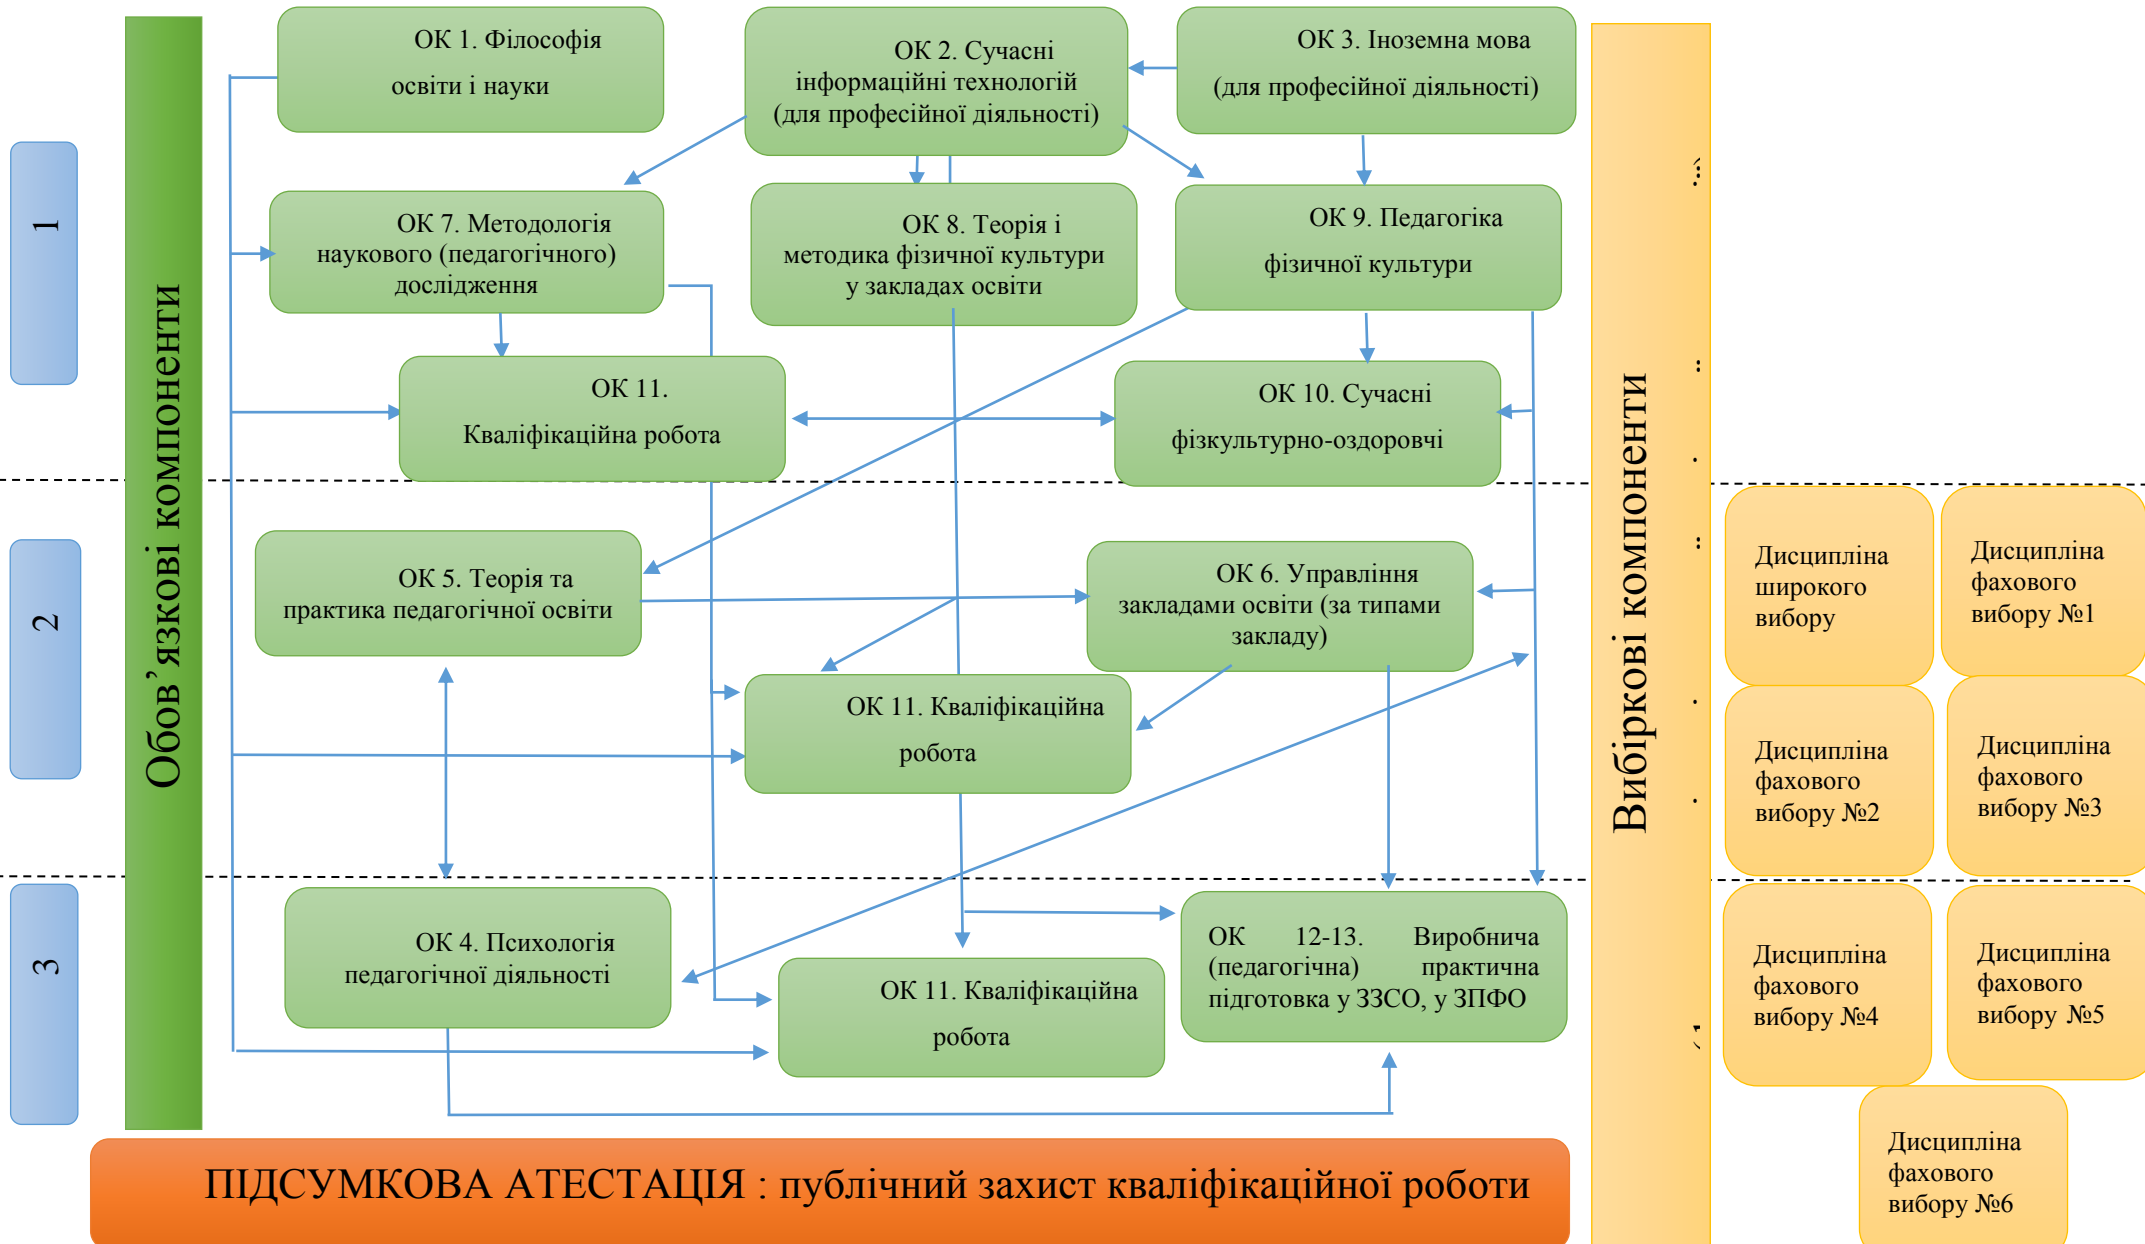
1

2

3

Обов'язкові компоненти

ОК 1. Філософія освіти і науки

ОК 2. Сучасні інформаційні технологій (для професійної діяльності)

ОК 3. Іноземна мова (для професійної діяльності)

ОК 7. Методологія наукового (педагогічного) дослідження

ОК 8. Теорія і методика фізичної культури у закладах освіти

ОК 9. Педагогіка фізичної культури

ОК 11. Кваліфікаційна робота

ОК 10. Сучасні фізкультурно-оздоровчі

ОК 5. Теорія та практика педагогічної освіти

ОК 6. Управління закладами освіти (за типами закладу)

ОК 11. Кваліфікаційна робота

ОК 4. Психологія педагогічної діяльності

ОК 11. Кваліфікаційна робота

ОК 12-13. Виробнича (педагогічна) практична підготовка у ЗЗСО, у ЗПФО

Вибіркові компоненти

Дисципліна широкого вибору

Дисципліна фахового вибору №1

Дисципліна фахового вибору №2

Дисципліна фахового вибору №3

Дисципліна фахового вибору №4

Дисципліна фахового вибору №5

Дисципліна фахового вибору №6

ПІДСУМКОВА АТЕСТАЦІЯ : публічний захист кваліфікаційної роботи